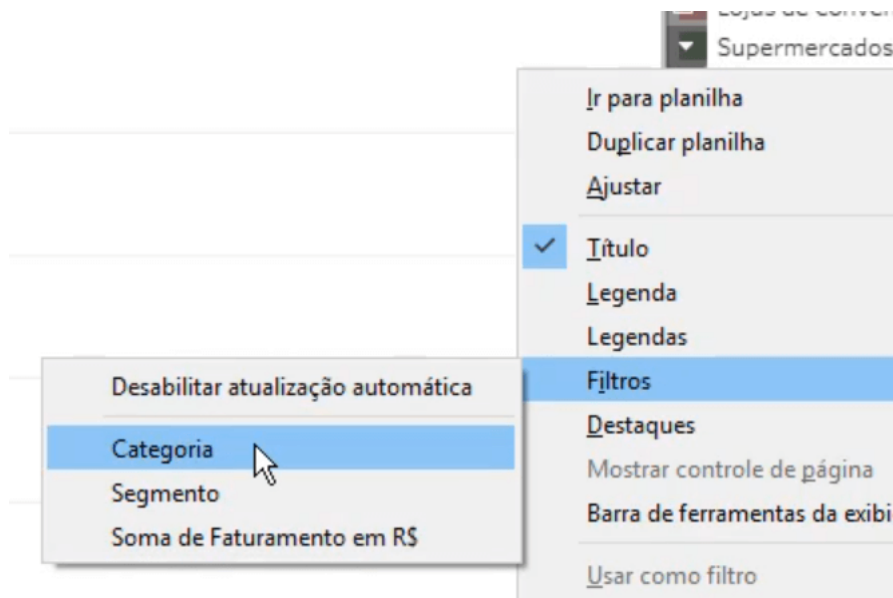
Lojas de conve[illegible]
Supermercados

Ir para planilha
Duplicar planilha
Ajustar
Título
Legenda
Legendas
Filtros
Destaques
Mostrar controle de página
Barra de ferramentas da exibi
Usar como filtro

Desabilitar atualização automática
Categoria
Segmento
Soma de Faturamento em R$